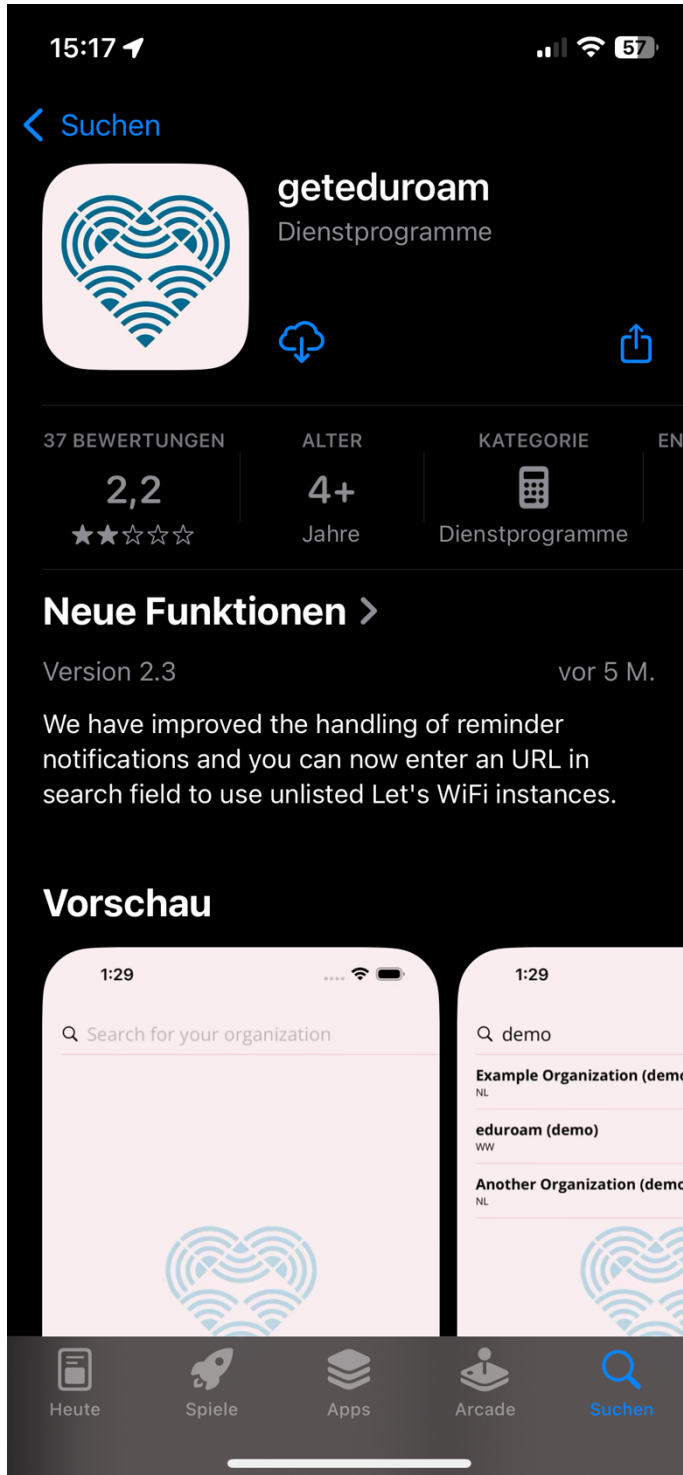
15:17

57

Suchen

geteduroam

Dienstprogramme

37 BEWERTUNGEN
2,2
★★☆☆☆

ALTER
4+
Jahre

KATEGORIE
Dienstprogramme

EN

Neue Funktionen >

Version 2.3

vor 5 M.

We have improved the handling of reminder notifications and you can now enter an URL in search field to use unlisted Let's WiFi instances.

Vorschau

1:29

Search for your organization

1:29

demo

Example Organization (demo
NL

eduroam (demo)
WW

Another Organization (demo
NL

Heute

Spiele

Apps

Arcade

Suchen